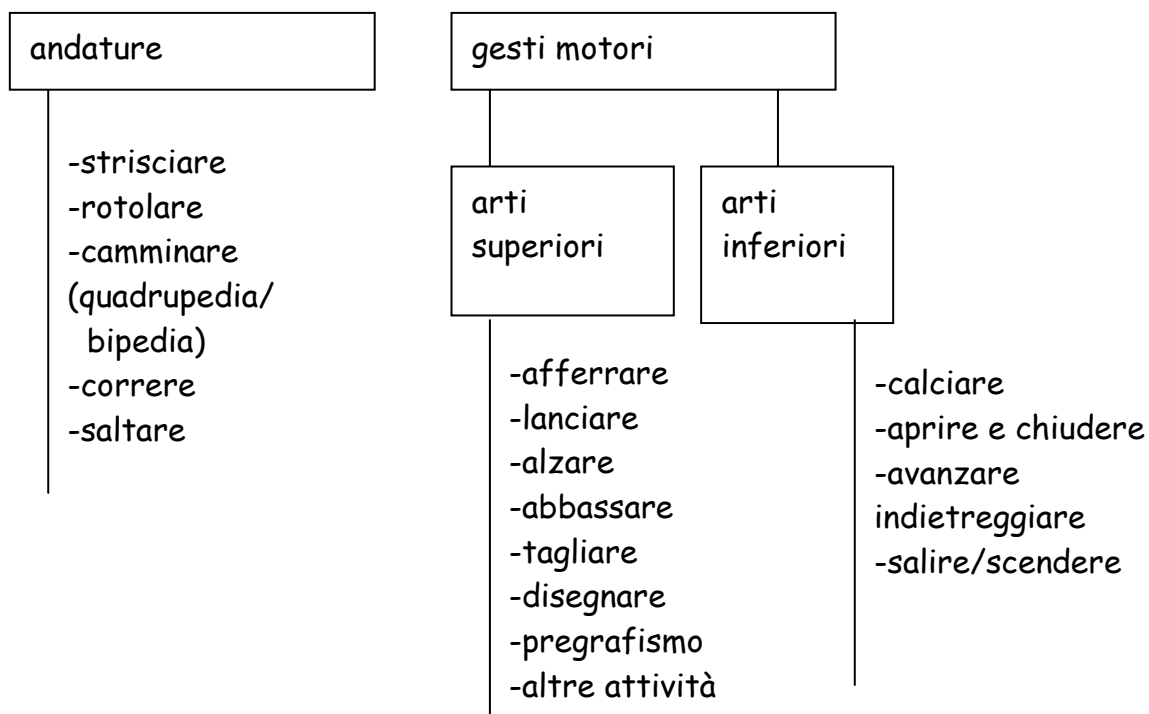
andature

-strisciare
-rotolare
-camminare
(quadrupedia/
bipedia)
-correre
-saltare

gesti motori

arti superiori

-afferrare
-lanciare
-alzare
-abbassare
-tagliare
-disegnare
-pregrafismo
-altre attività

arti inferiori

-calciare
-aprire e chiudere
-avanzare
indietreggiare
-salire/scendere